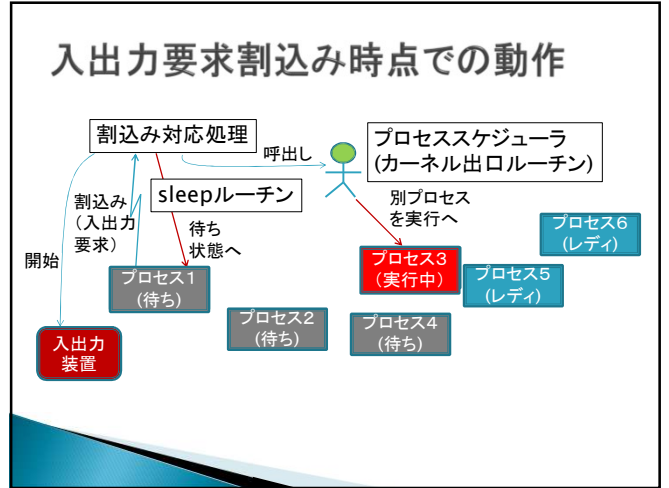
入出力要求割込み時点での動作

割込み対応処理

呼出し

プロセススケジューラ
(カーネル出口ルーチン)

割込み
(入出力
要求)

sleepルーチン

別プロセス
を実行へ

待ち
状態へ

プロセス6
(レディ)

開始

プロセス1
(待ち)

プロセス3
(実行中)

プロセス5
(レディ)

プロセス2
(待ち)

プロセス4
(待ち)

入出力
装置